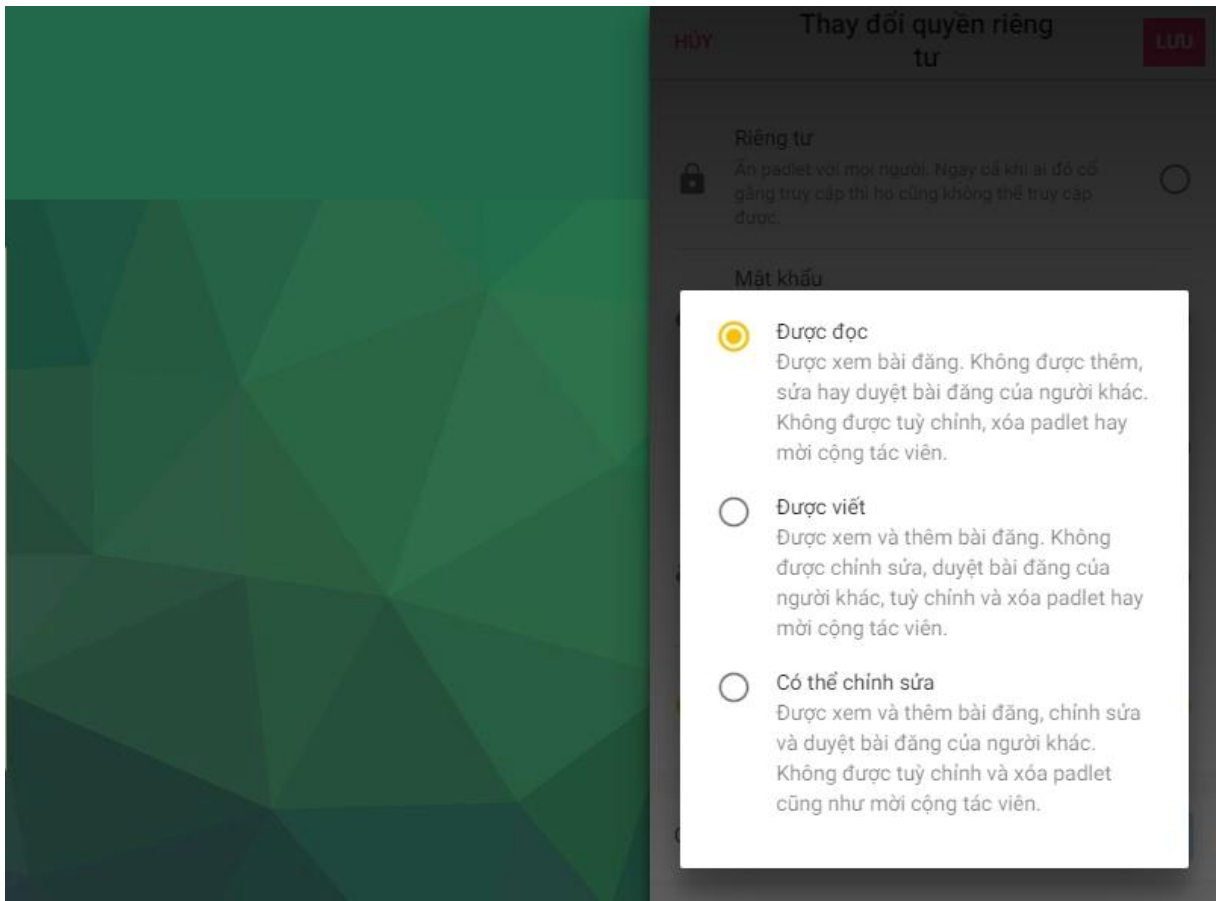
HỦY

Thay đổi quyền riêng tư

LƯU

Riêng tư
Ẩn padlet với mọi người. Ngay cả khi ai đó cố gắng truy cập thì họ cũng không thể truy cập được.

Mật khẩu

Được đọc
Được xem bài đăng. Không được thêm, sửa hay duyệt bài đăng của người khác. Không được tuỳ chỉnh, xóa padlet hay mời cộng tác viên.

Được viết
Được xem và thêm bài đăng. Không được chỉnh sửa, duyệt bài đăng của người khác, tuỳ chỉnh và xóa padlet hay mời cộng tác viên.

Có thể chỉnh sửa
Được xem và thêm bài đăng, chỉnh sửa và duyệt bài đăng của người khác. Không được tuỳ chỉnh và xóa padlet cũng như mời cộng tác viên.